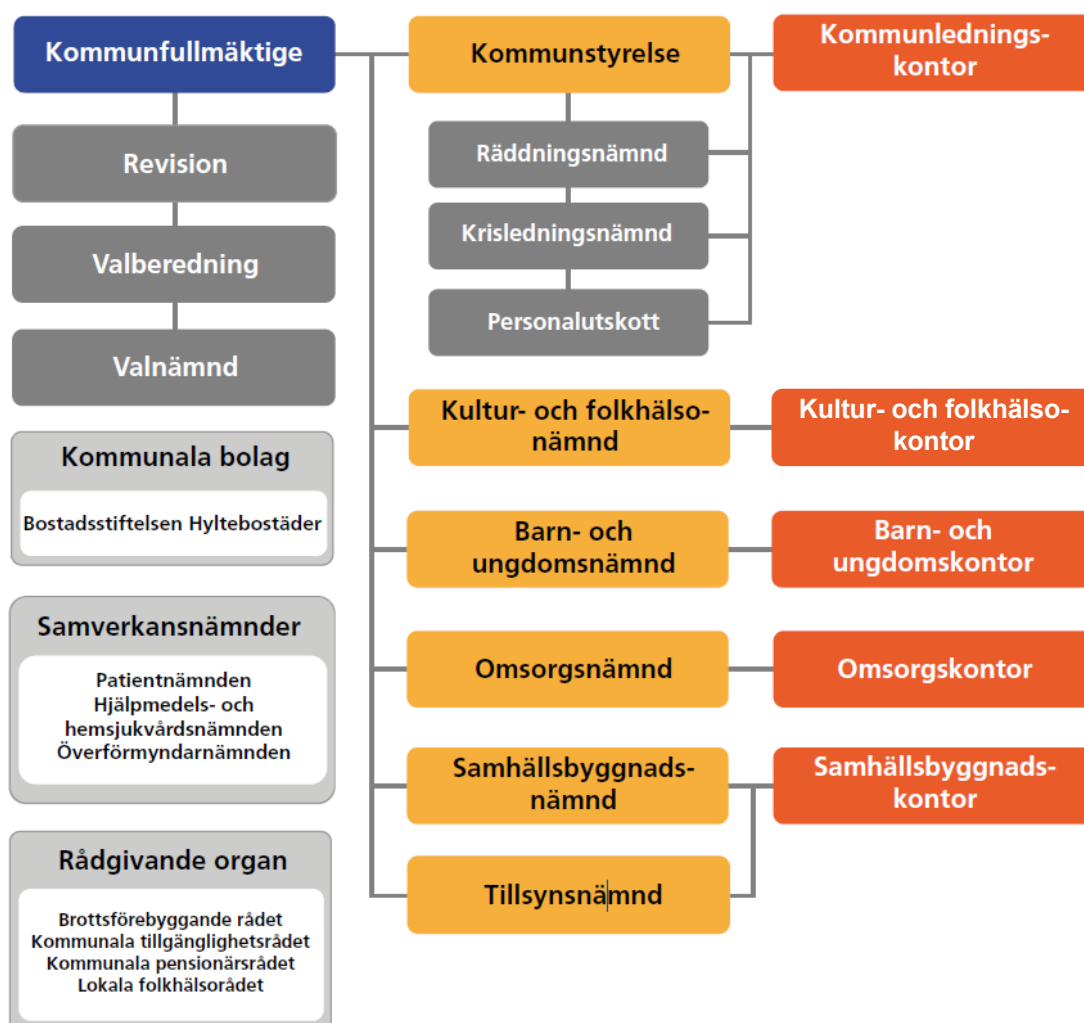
Kommunfullmäktige

Revision

Valberedning

Valnämnd

Kommunala bolag

Bostadsstiftelsen Hyltebostäder

Samverkansnämnder

Patientnämnden
Hjälpmedels- och hemsjukvårdsnämnden
Överförmyndarnämnden

Rådgivande organ

Brottsförebyggande rådet
Kommunala tillgänglighetsrådet
Kommunala pensionärsrådet
Lokala folkhälsorådet

Kommunstyrelse

Kommunledningskontor

Räddningsnämnd

Krisledningsnämnd

Personalutskott

Kultur- och folkhälsonämnd

Kultur- och folkhälsokontor

Barn- och ungdomsnämnd

Barn- och ungdomskontor

Omsorgsnämnd

Omsorgskontor

Samhällsbyggnadsnämnd

Samhällsbyggnadskontor

Tillsynsnämnd